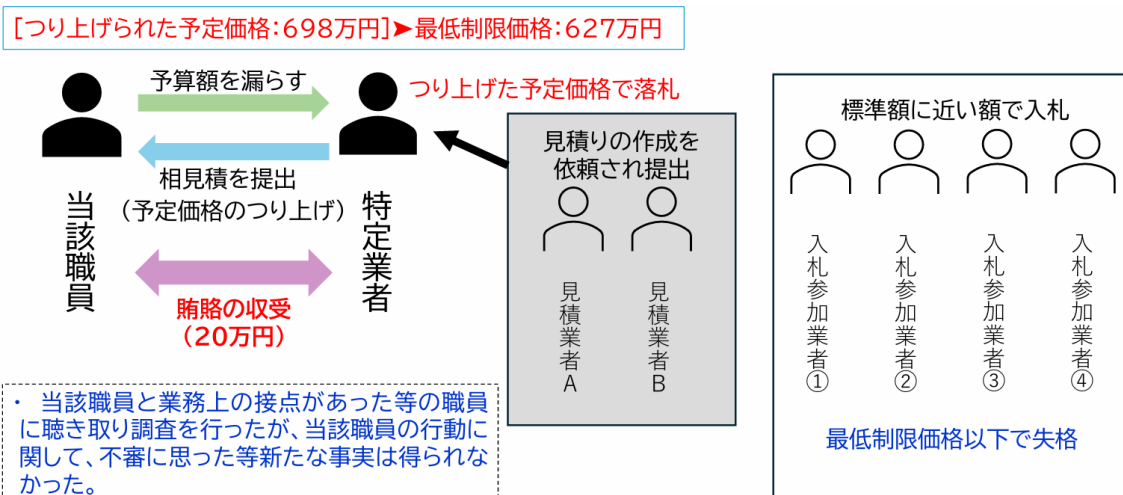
[つり上げられた予定価格:698万円]➤最低制限価格:627万円

予算額を漏らす

つり上げた予定価格で落札

相見積を提出
(予定価格のつり上げ)

当該職員

特定業者

賄賂の収受
(20万円)

見積りの作成を依頼され提出

見積業者A

見積業者B

標準額に近い額で入札

入札参加業者①

入札参加業者②

入札参加業者③

入札参加業者④

最低制限価格以下で失格

・ 当該職員と業務上の接点があった等の職員に聴き取り調査を行ったが、当該職員の行動に関して、不審に思った等新たな事実は得られなかった。